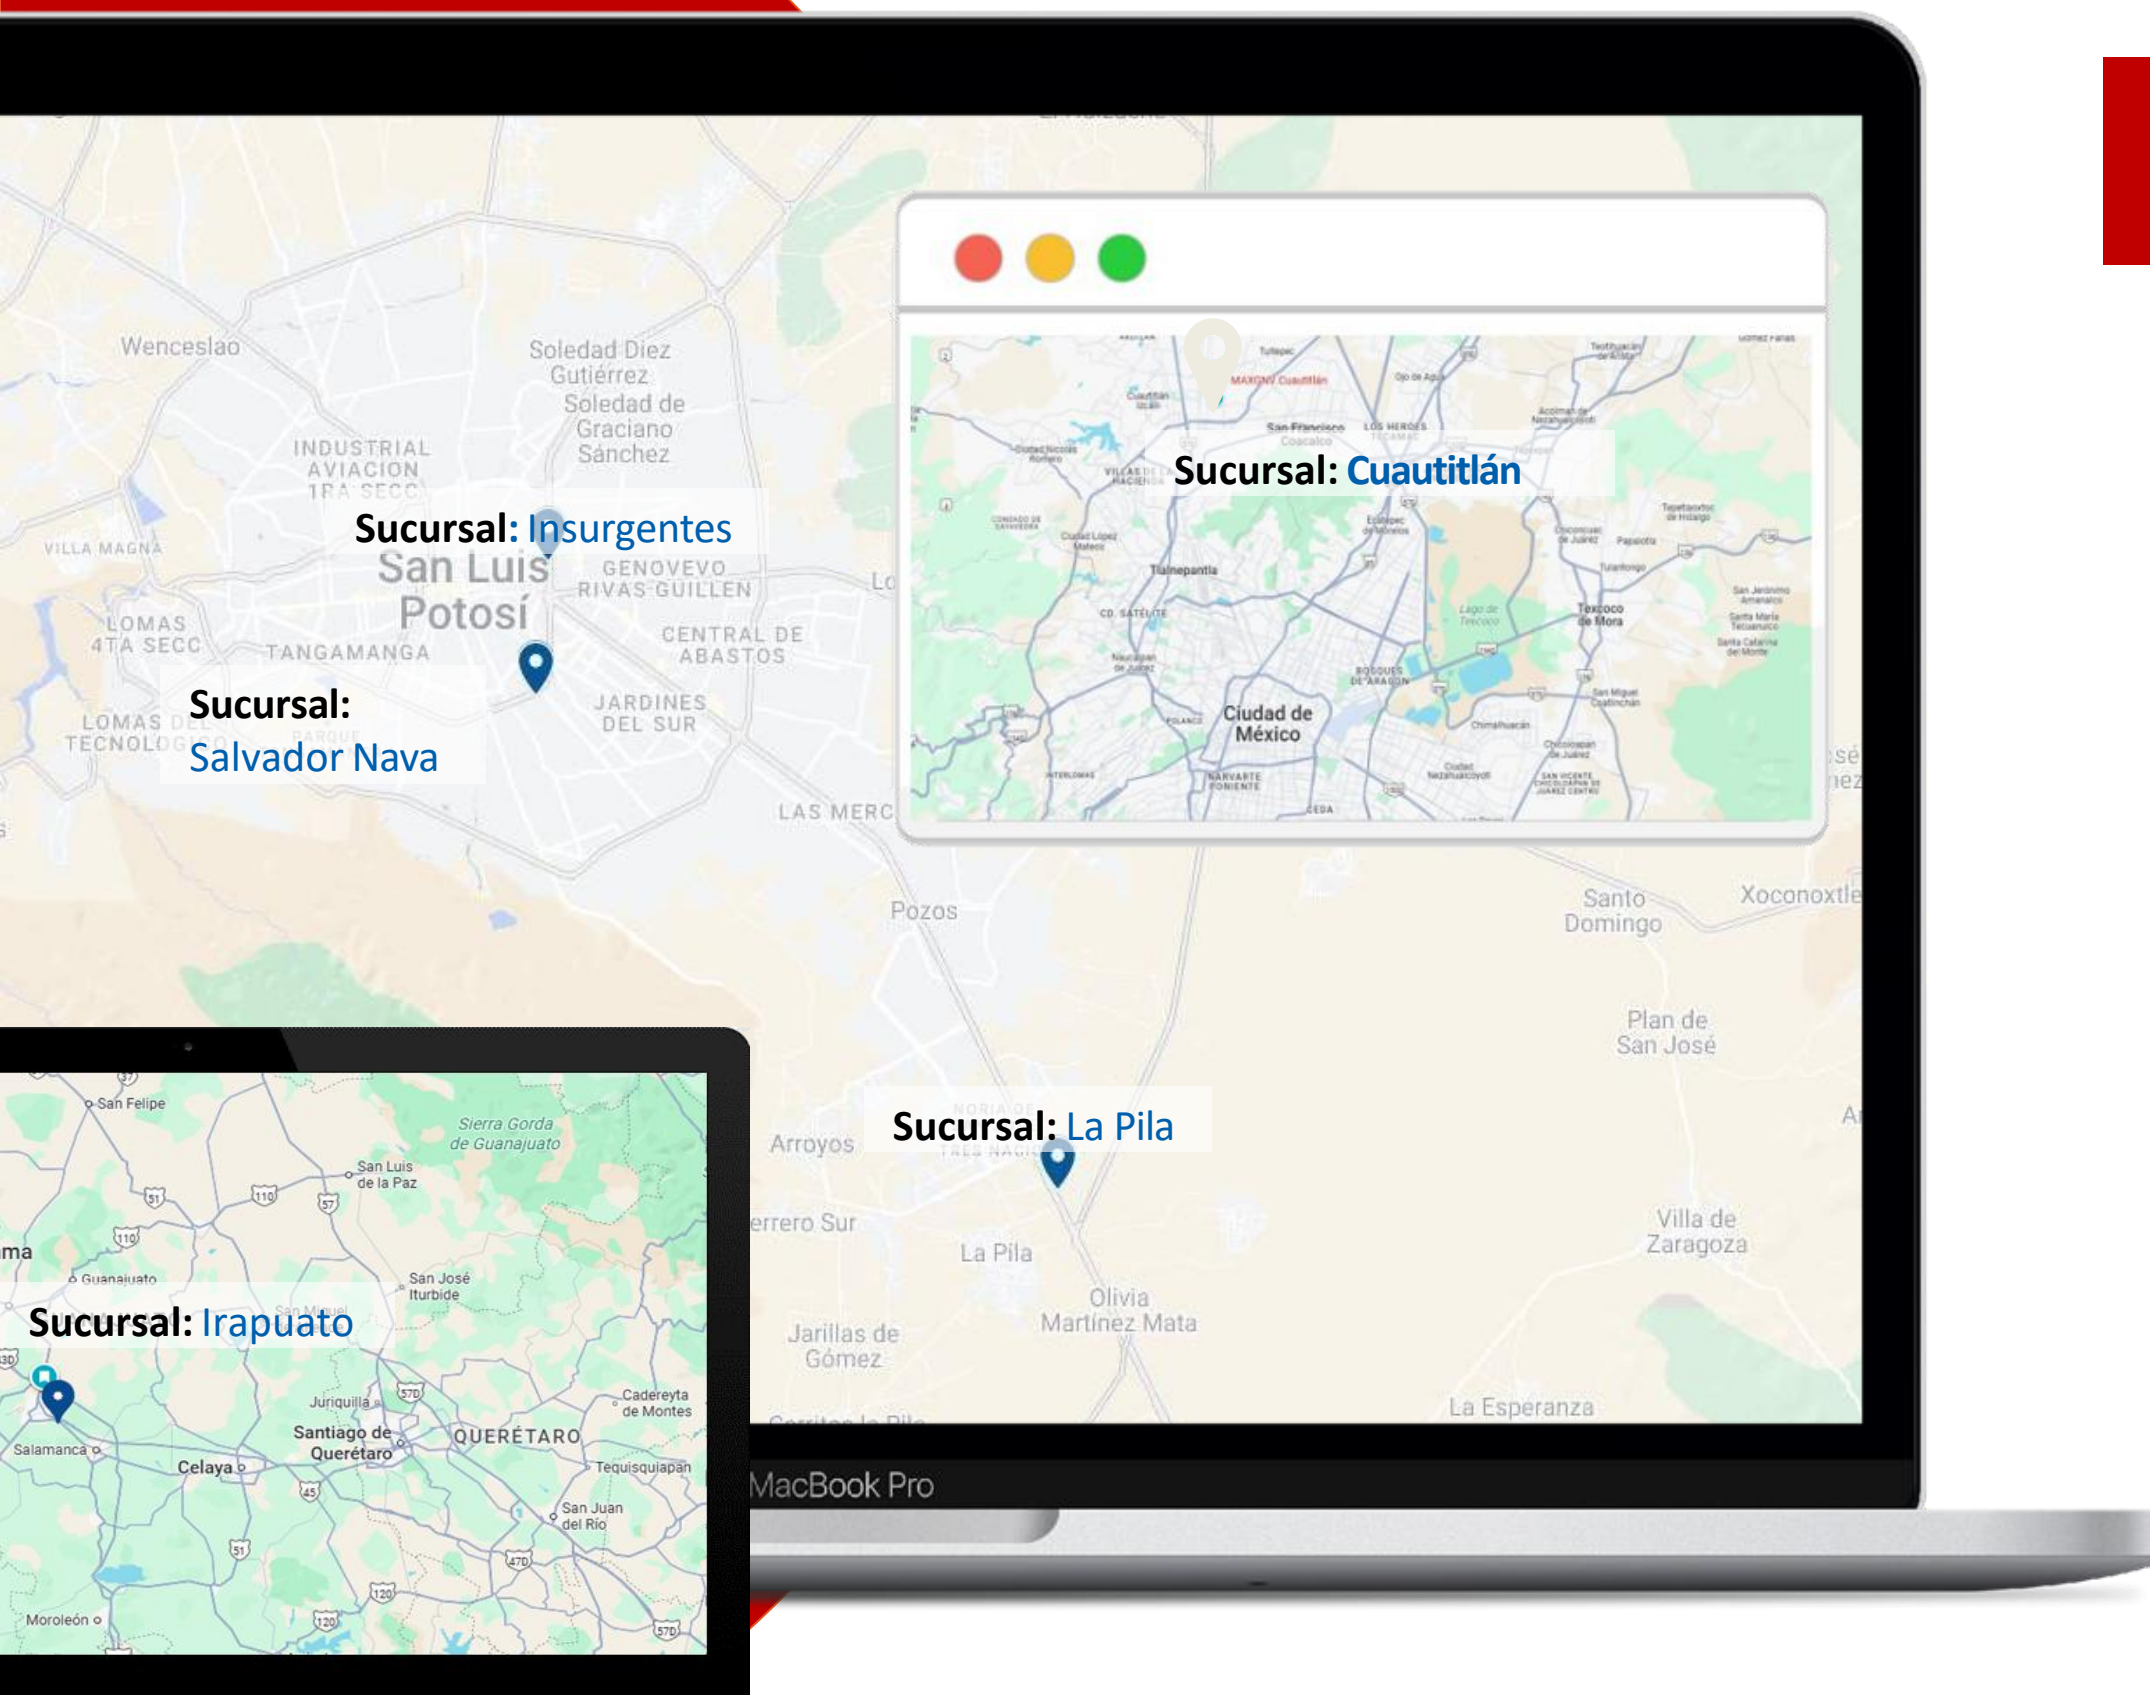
Wenceslao

Soledad Diez Gutiérrez

Soledad de Graciano Sánchez

INDUSTRIAL AVIACION 1RA SECC

VILLA MAGNA

Sucursal: Insurgentes

San Luis Potosí

GENOVEVO RIVAS GUILLEN

LOMAS 4TA SECC

TANGAMANGA

CENTRAL DE ABASTOS

Sucursal: Salvador Nava

LOMAS DEL TECNOLOGICO

JARDINES DEL SUR

LAS MERC

Sucursal: Cuautitlán

Tlalnepantla

Texcoco de Mora

Ciudad de México

Pozos

Santo Domingo

Xoconoxtle

Plan de San José

Sucursal: La Pila

Arroyos

errero Sur

La Pila

Villa de Zaragoza

Olivia Martinez Mata

Jarillas de Gómez

La Esperanza

MacBook Pro

San Felipe

Sierra Gorda de Guanajuato

San Luis de la Paz

ma

Guanajuato

San José Iturbide

Sucursal: Irapuato

Juriquilla

Cadereyta de Montes

Salamanca

Santiago de Querétaro

QUERÉTARO

Celaya

Tequisquiapan

San Juan del Río

Moroleón